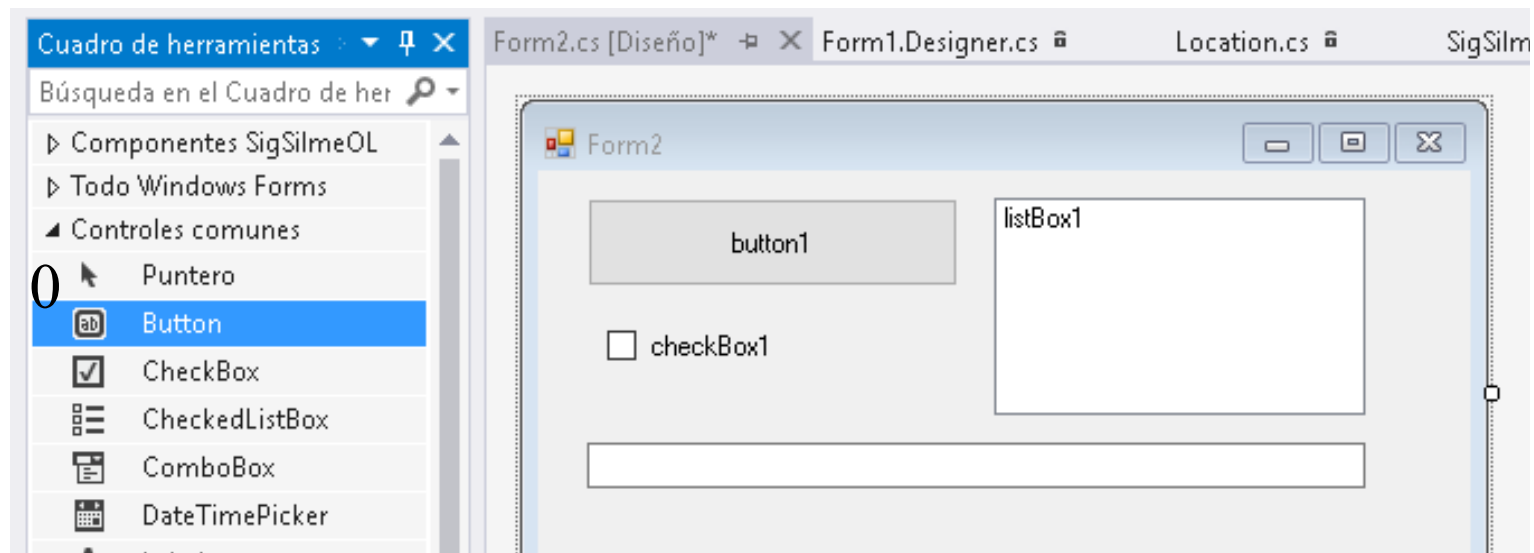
Cuadro de herramientas

Búsqueda en el Cuadro de her

▷ Componentes SigSilmeOL
▷ Todo Windows Forms
◢ Controles comunes
0 Puntero
Button
CheckBox
CheckedListBox
ComboBox
DateTimePicker

Form2.cs [Diseño]* Form1.Designer.cs Location.cs SigSilm

Form2

button1

listBox1

checkBox1